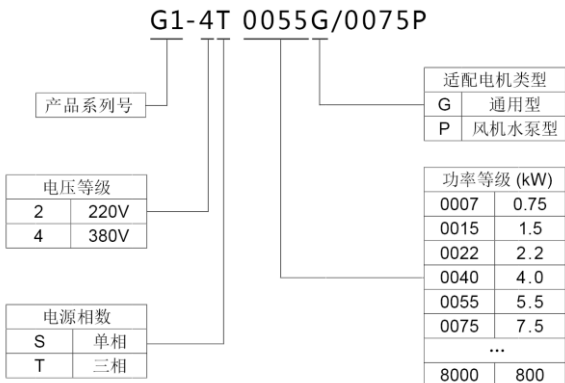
G1-4T 0055G/0075P

产品系列号

| 适配电机类型 | |
|---|---|
| G | 通用型 |
| P | 风机水泵型 |

| 电压等级 | |
|---|---|
| 2 | 220V |
| 4 | 380V |

| 功率等级 (kW) | |
|---|---|
| 0007 | 0.75 |
| 0015 | 1.5 |
| 0022 | 2.2 |
| 0040 | 4.0 |
| 0055 | 5.5 |
| 0075 | 7.5 |
| ... | |
| 8000 | 800 |

| 电源相数 | |
|---|---|
| S | 单相 |
| T | 三相 |